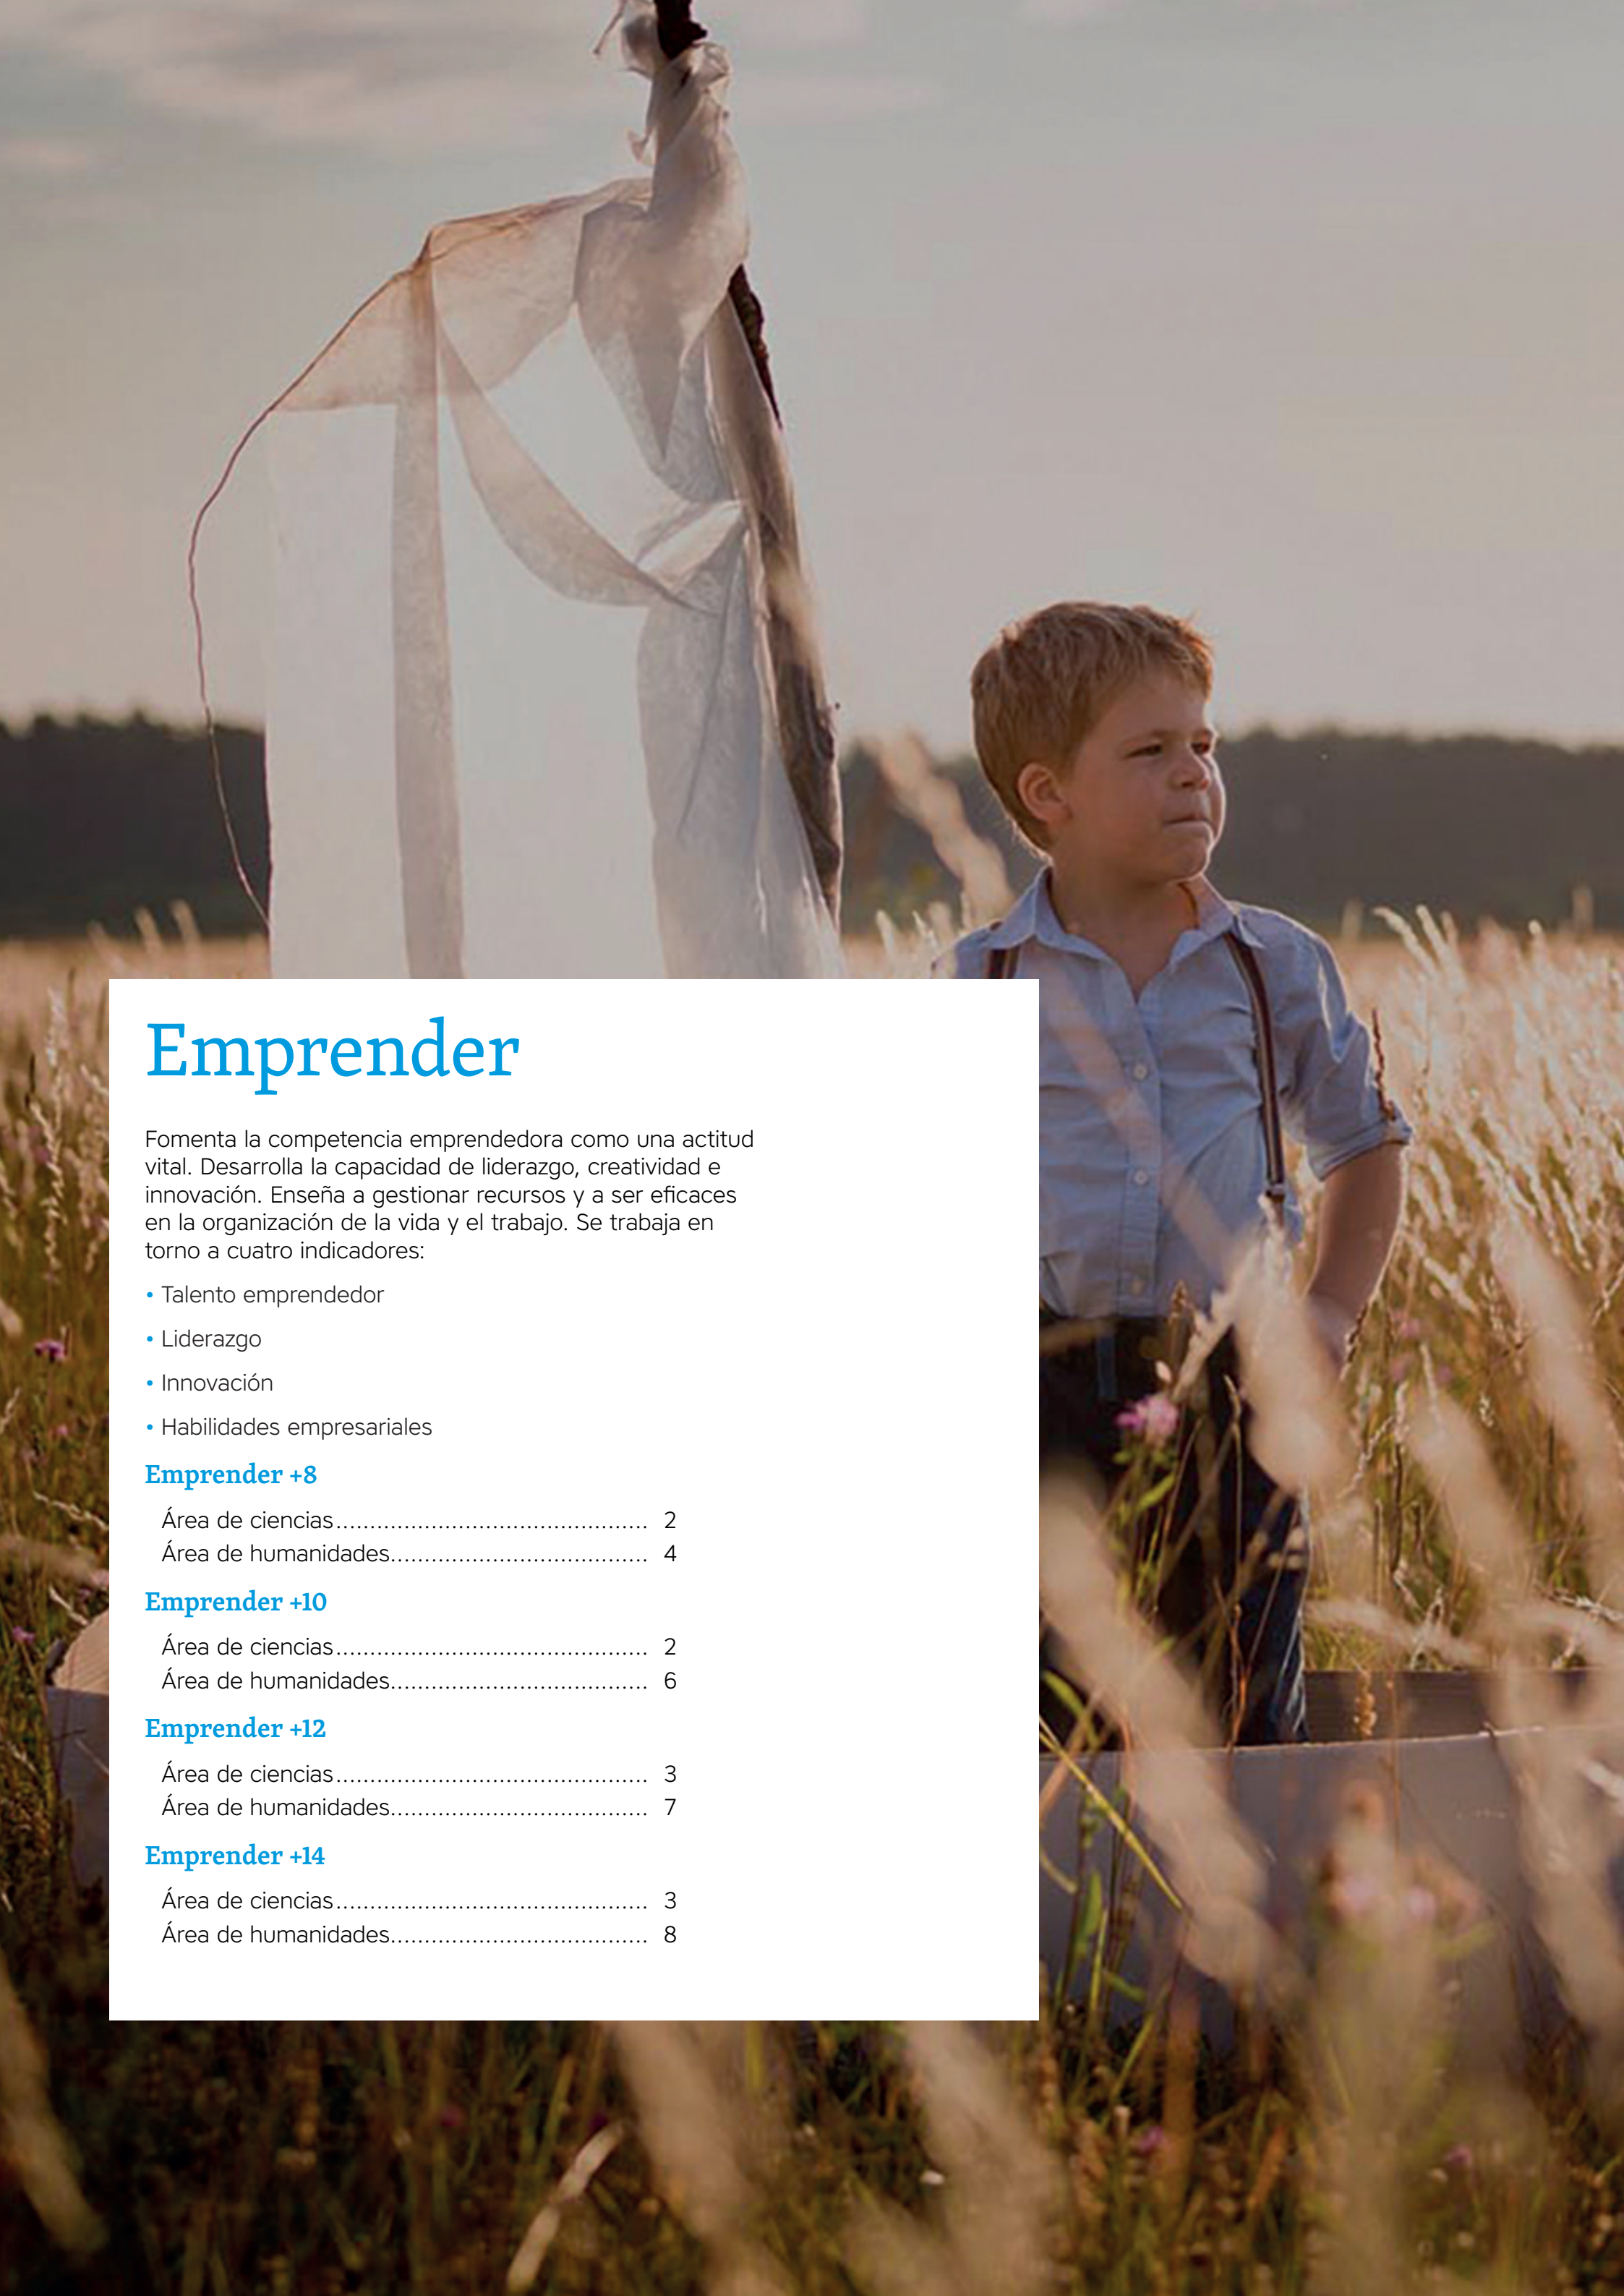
Emprender

Fomenta la competencia emprendedora como una actitud vital. Desarrolla la capacidad de liderazgo, creatividad e innovación. Enseña a gestionar recursos y a ser eficaces en la organización de la vida y el trabajo. Se trabaja en torno a cuatro indicadores:

• Talento emprendedor
• Liderazgo
• Innovación
• Habilidades empresariales

Emprender +8

Área de ciencias............................................ 2
Área de humanidades.................................... 4

Emprender +10

Área de ciencias............................................ 2
Área de humanidades.................................... 6

Emprender +12

Área de ciencias............................................ 3
Área de humanidades.................................... 7

Emprender +14

Área de ciencias............................................ 3
Área de humanidades.................................... 8